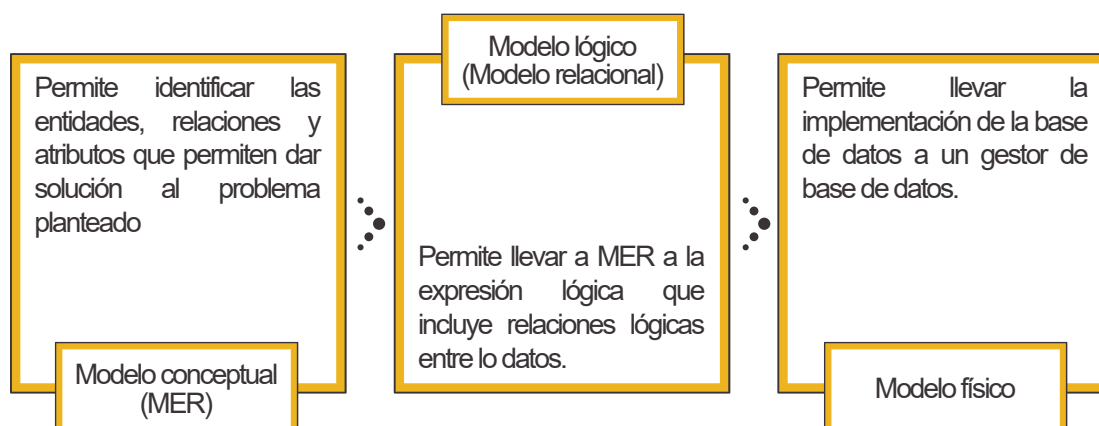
Permite identificar las entidades, relaciones y atributos que permiten dar solución al problema planteado

Modelo conceptual (MER)

Modelo lógico (Modelo relacional)

Permite llevar a MER a la expresión lógica que incluye relaciones lógicas entre lo datos.

Permite llevar la implementación de la base de datos a un gestor de base de datos.

Modelo físico